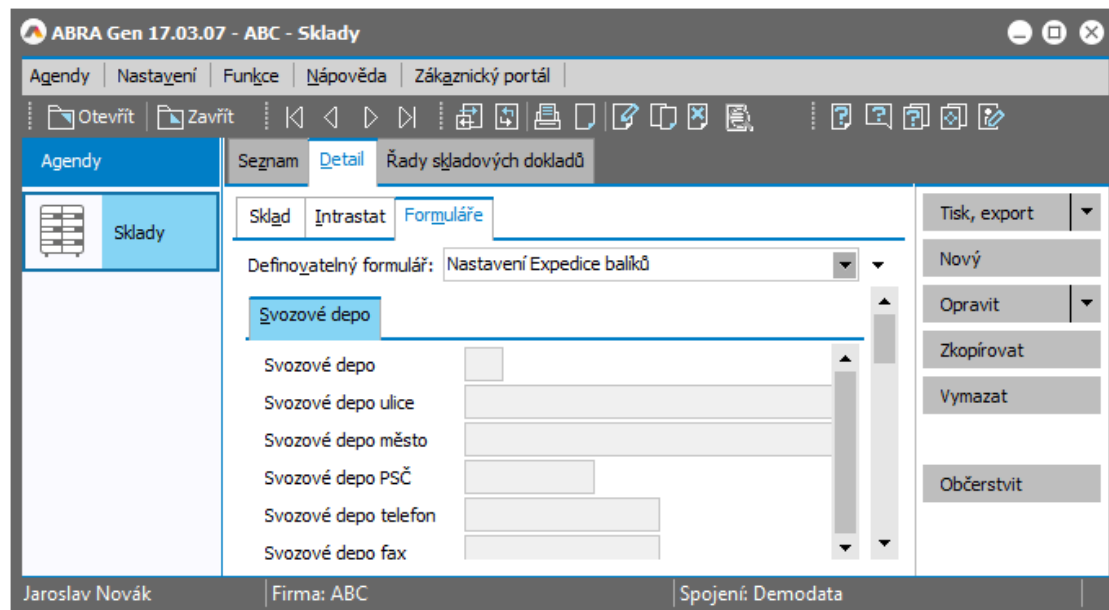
ABRA Gen 17.03.07 - ABC - Sklady

Agendy | Nastavení | Funkce | Nápověda | Zákaznický portál

Otevřít | Zavřít

Agendy

Sklady

Seznam | Detail | Řady skladových dokladů

Sklad | Intrastat | Formuláře

Definovatelný formulář: Nastavení Expedice balíků

Svozové depo

Svozové depo
Svozové depo ulice
Svozové depo město
Svozové depo PSČ
Svozové depo telefon
Svozové depo fax

Tisk, export
Nový
Opravit
Zkopírovat
Vymazat
Občerstvit

Jaroslav Novák | Firma: ABC | Spojení: Demodata